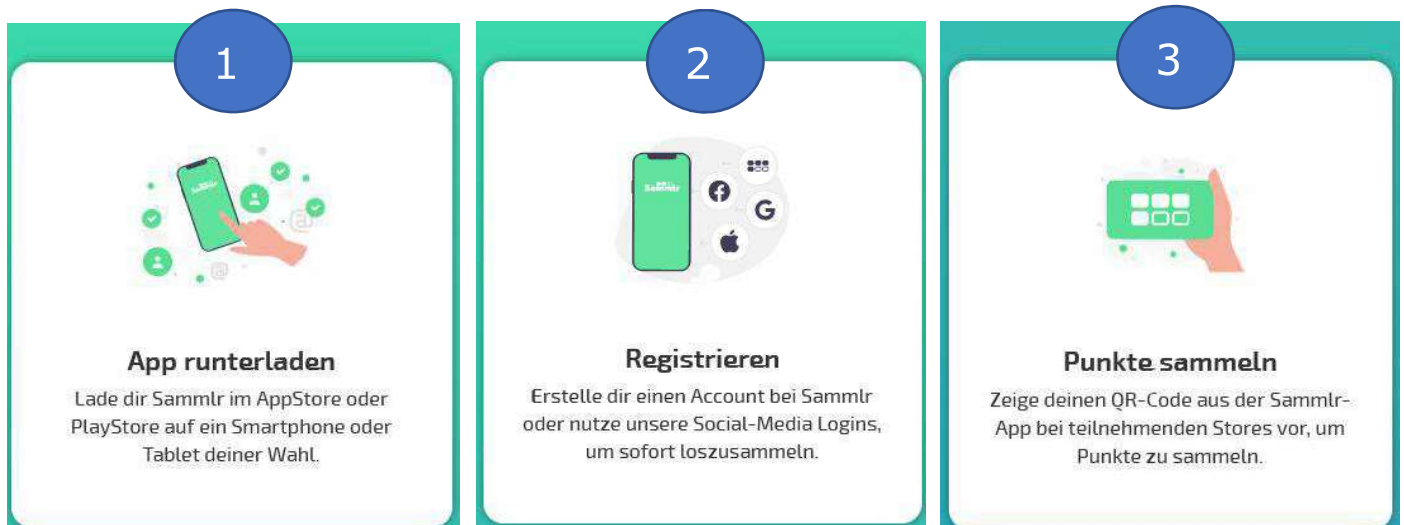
1

Sammlr

App runterladen

Lade dir Sammlr im AppStore oder PlayStore auf ein Smartphone oder Tablet deiner Wahl.

2

Sammlr

Registrieren

Erstelle dir einen Account bei Sammlr oder nutze unsere Social-Media Logins, um sofort loszusammeln.

3

Punkte sammeln

Zeige deinen QR-Code aus der Sammlr-App bei teilnehmenden Stores vor, um Punkte zu sammeln.